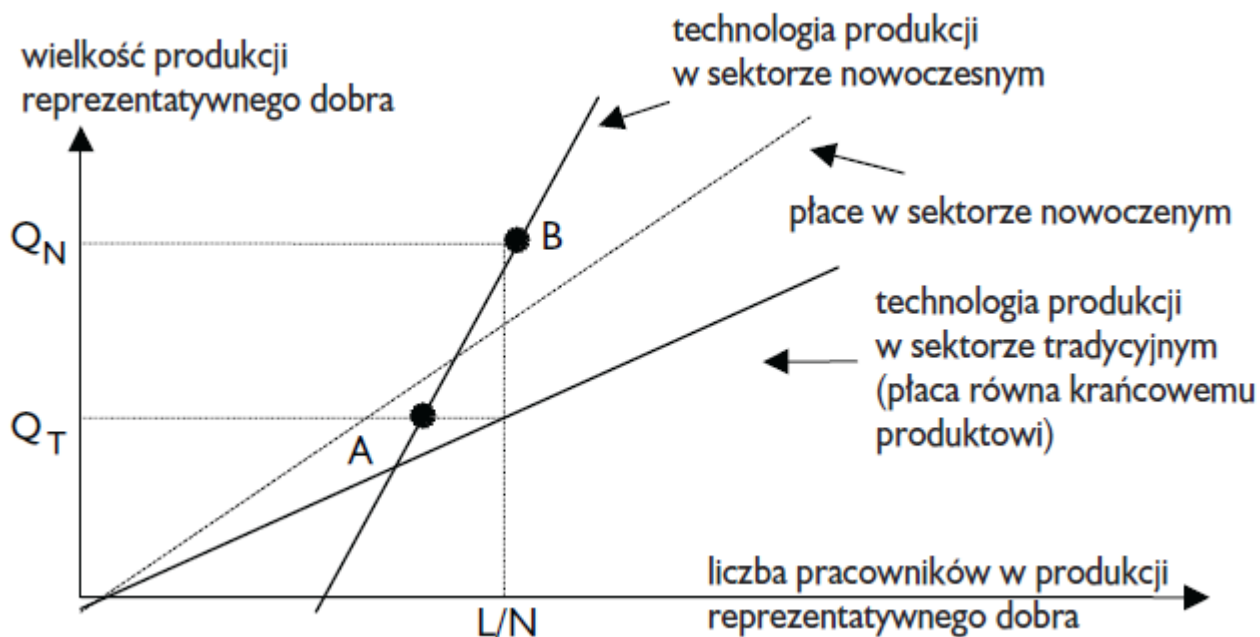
wielkość produkcji reprezentatywnego dobra

technologia produkcji w sektorze nowoczesnym

płace w sektorze nowoczenym

technologia produkcji w sektorze tradycyjnym (płaca równa krańcowemu produktowi)

$Q_N$

B

$Q_T$

A

liczba pracowników w produkcji reprezentatywnego dobra

L/N